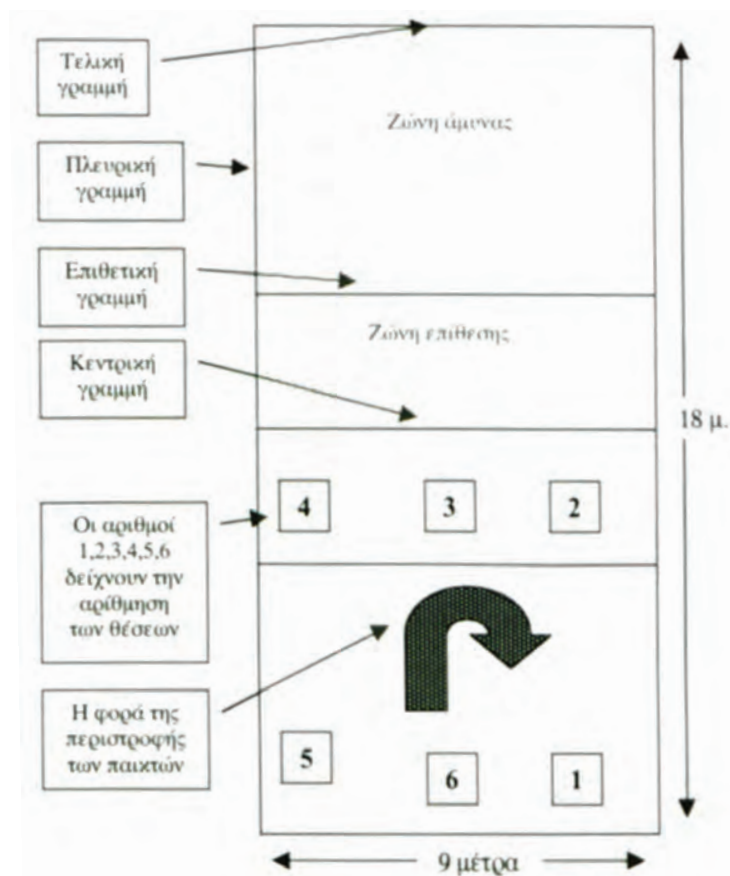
Τελική γραμμή

Ζώνη άμυνας

Πλευρική γραμμή

Επιθετική γραμμή

Ζώνη επίθεσης

Κεντρική γραμμή

18 μ.

Οι αριθμοί 1,2,3,4,5,6 δείχνουν την αρίθμηση των θέσεων

4

3

2

Η φορά της περιστροφής των παικτών

5

6

1

9 μέτρα